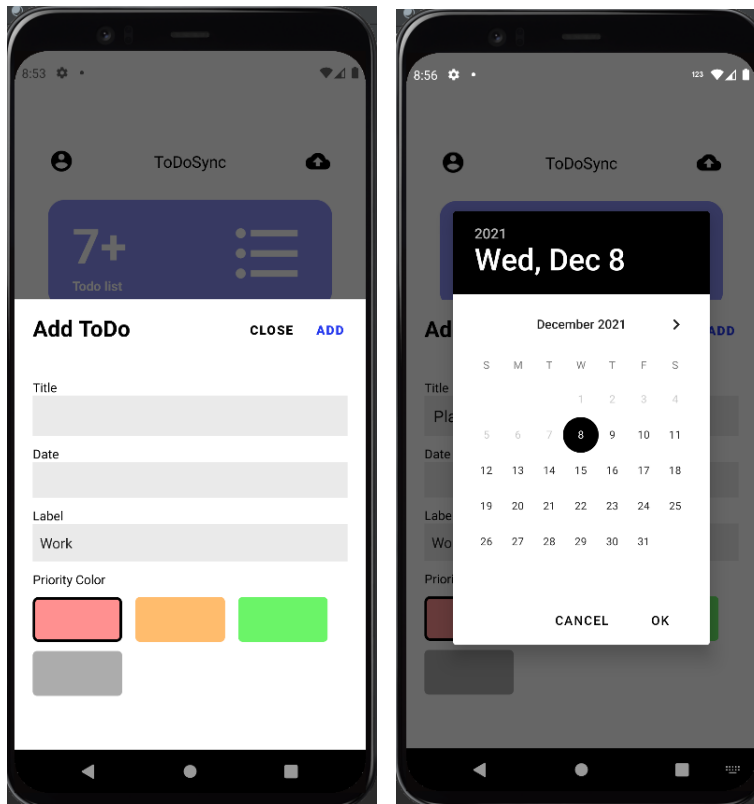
8:53

ToDoSync

7+
Todo list

Add ToDo
CLOSE
ADD

Title

Date

Label
Work

Priority Color

8:56

ToDoSync

2021
Wed, Dec 8

December 2021

| S | M | T | W | T | F | S |
|---|---|---|---|---|---|---|
| | | | 1 | 2 | 3 | 4 |
| 5 | 6 | 7 | 8 | 9 | 10 | 11 |
| 12 | 13 | 14 | 15 | 16 | 17 | 18 |
| 19 | 20 | 21 | 22 | 23 | 24 | 25 |
| 26 | 27 | 28 | 29 | 30 | 31 | |

CANCEL
OK

Ad
ADD
Title
Pla
Date
Labe
Wo
Priori